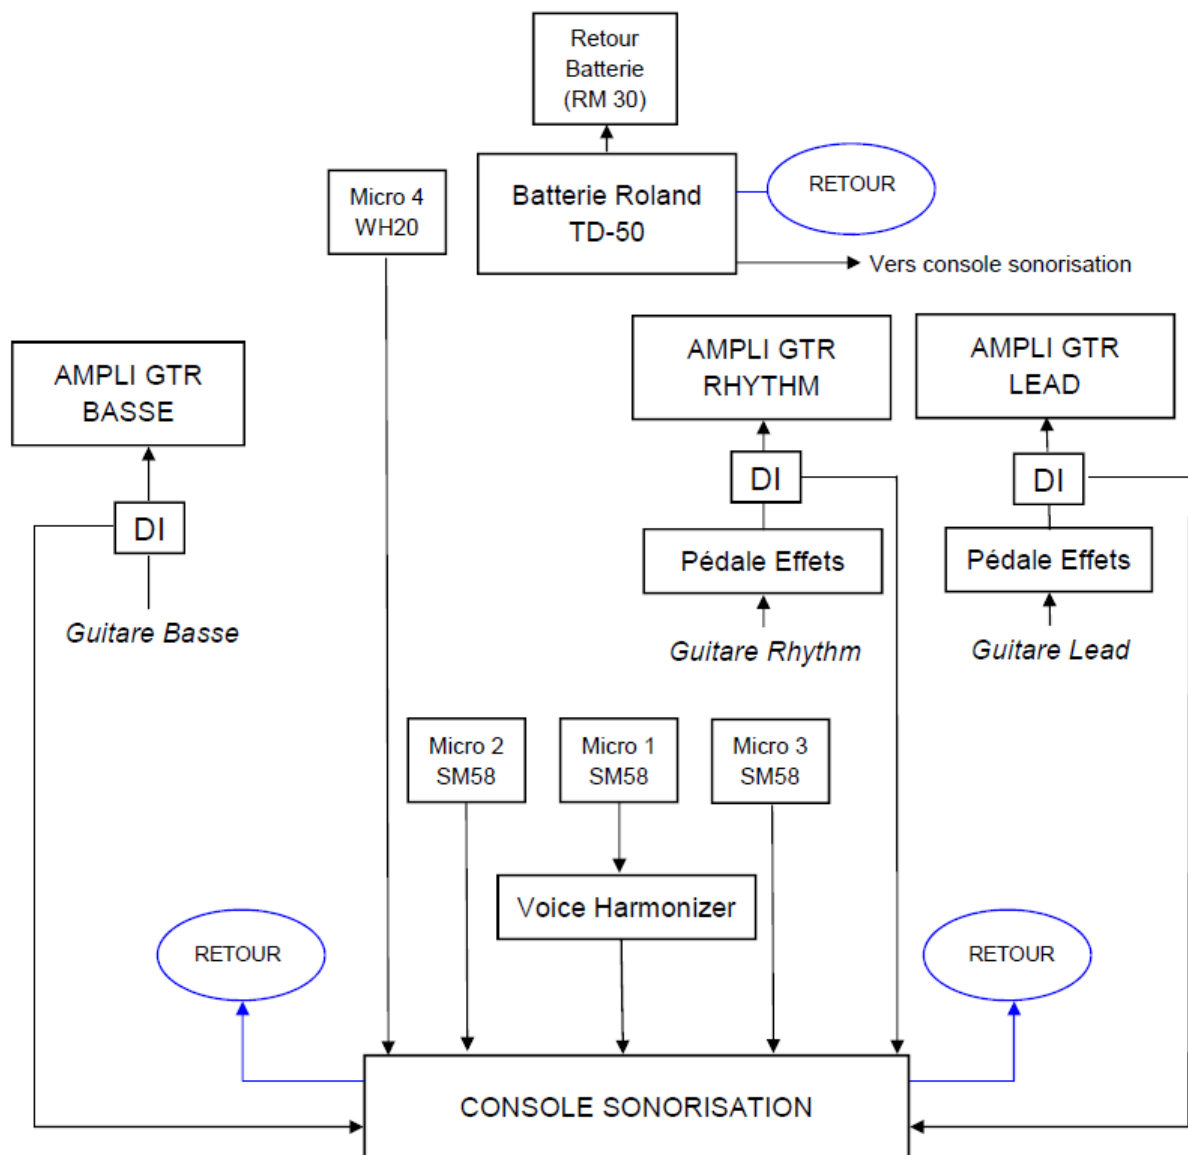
Retour Batterie (RM 30)

Micro 4 WH20

Batterie Roland TD-50

RETOUR

Vers console sonorisation

AMPLI GTR BASSE

DI

Guitare Basse

AMPLI GTR RHYTHM

DI

Pédale Effets

Guitare Rhythm

AMPLI GTR LEAD

DI

Pédale Effets

Guitare Lead

Micro 2 SM58

Micro 1 SM58

Micro 3 SM58

Voice Harmonizer

RETOUR

RETOUR

CONSOLE SONORISATION